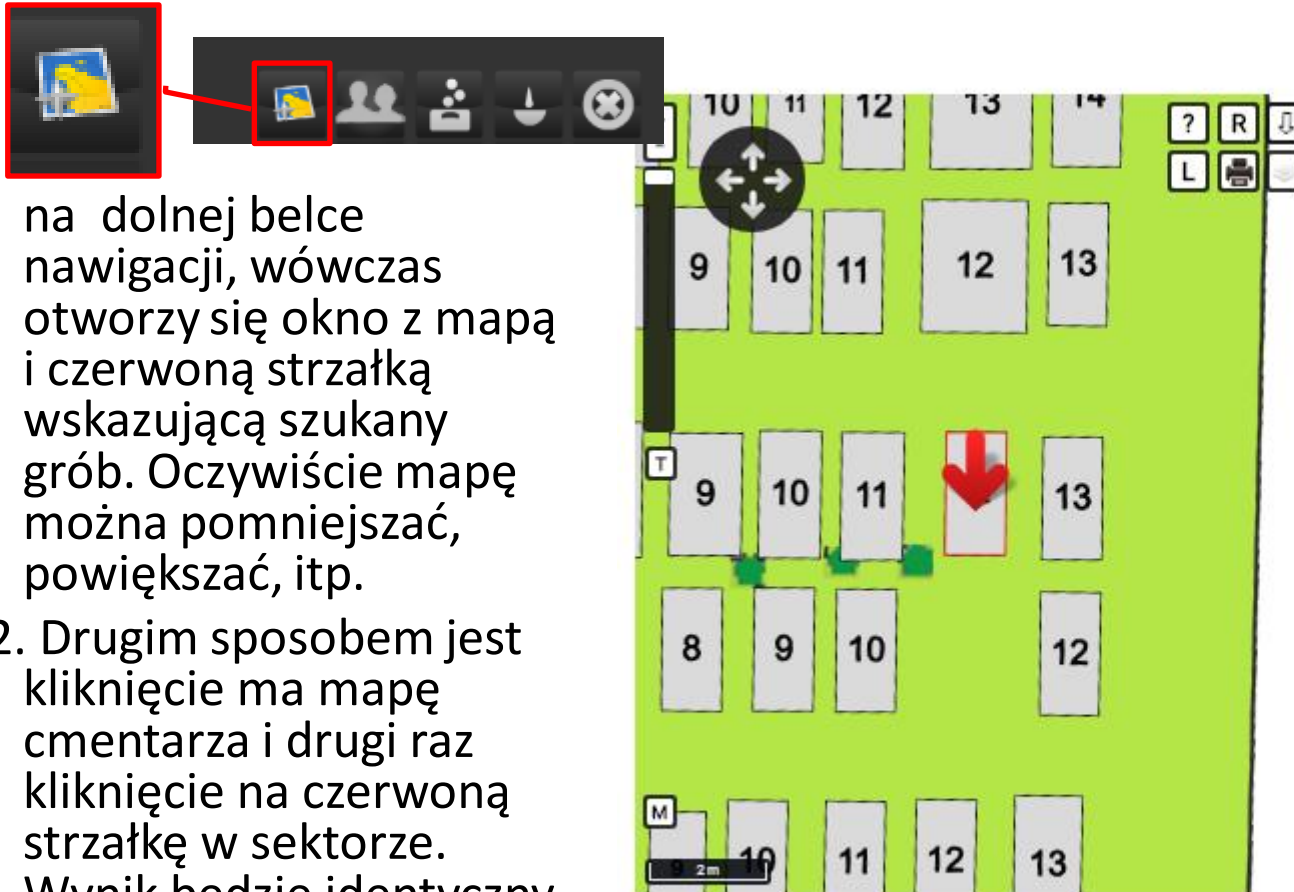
na dolnej belce nawigacji, wówczas otworzy się okno z mapą i czerwoną strzałką wskazującą szukany grób. Oczywiście mapę można pomniejszać, powiększać, itp.

2. Drugim sposobem jest kliknięcie ma mapę cmentarza i drugi raz kliknięcie na czerwoną strzałkę w sektorze. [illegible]

10 11 12 13 14
? R L
9 10 11 12 13
T
9 10 11 13
8 9 10 12
M
9 10 11 12 13
2m